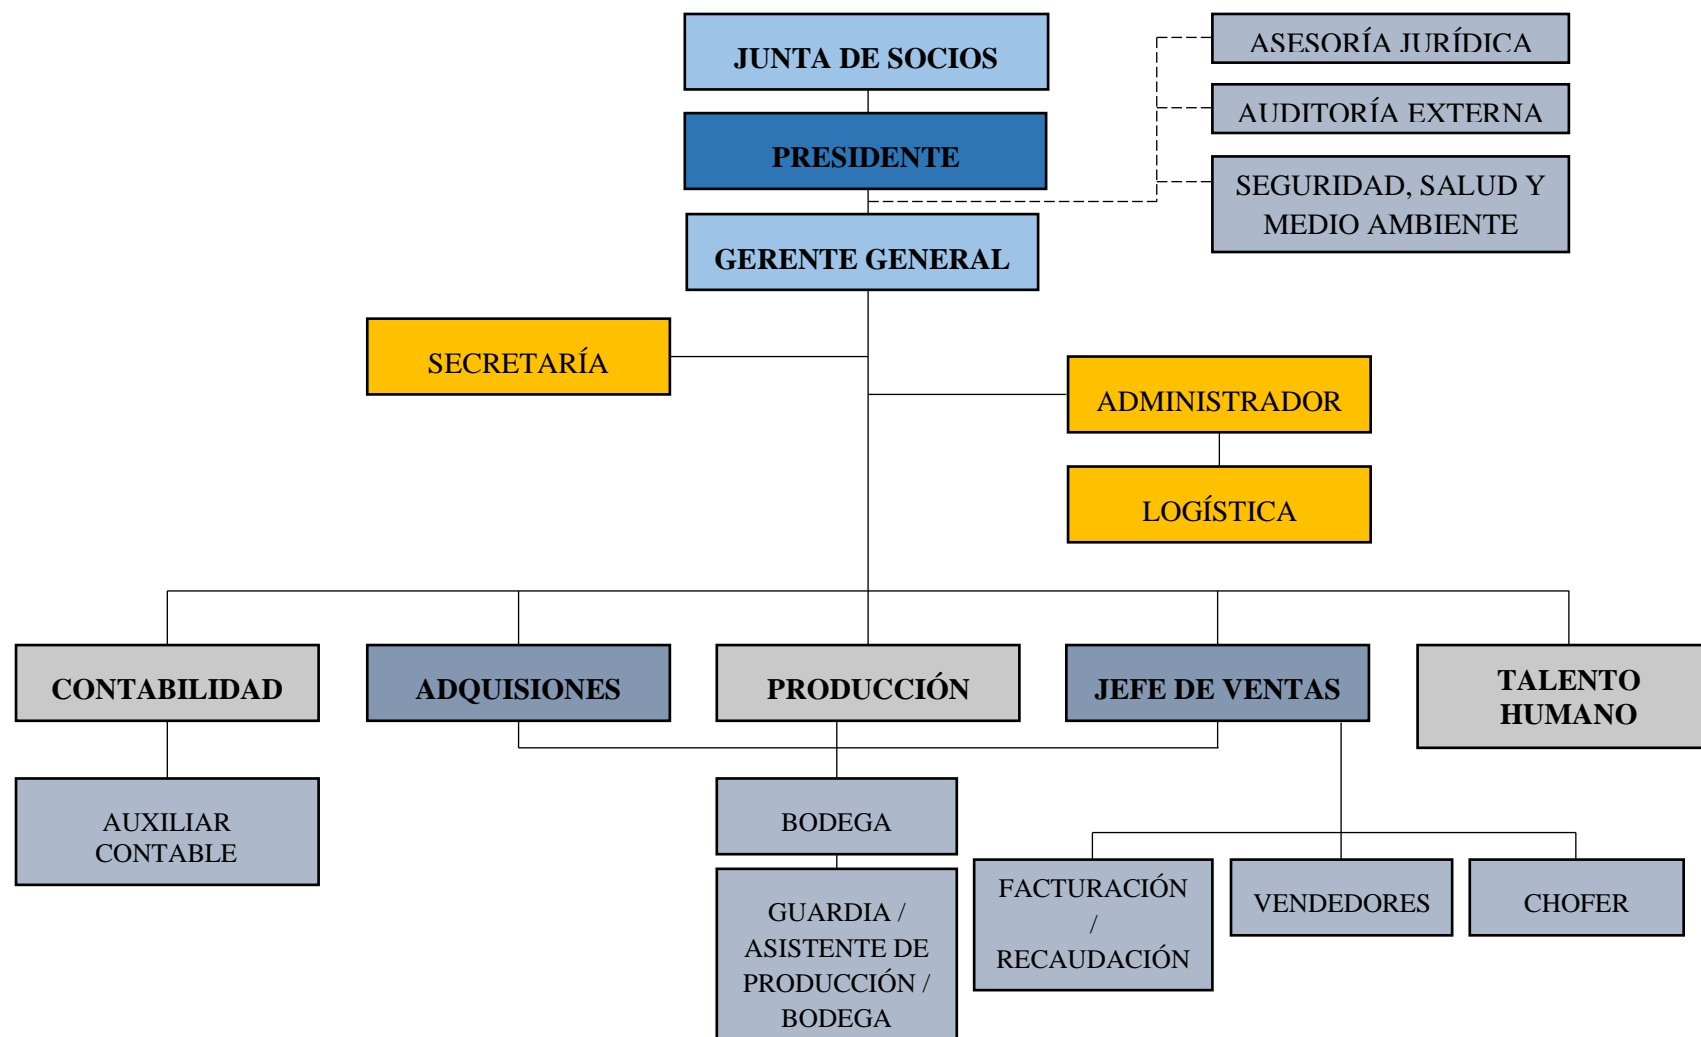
JUNTA DE SOCIOS

ASESORÍA JURÍDICA

AUDITORÍA EXTERNA

PRESIDENTE

SEGURIDAD, SALUD Y MEDIO AMBIENTE

GERENTE GENERAL

SECRETARÍA

ADMINISTRADOR

LOGÍSTICA

CONTABILIDAD

ADQUISIONES

PRODUCCIÓN

JEFE DE VENTAS

TALENTO HUMANO

AUXILIAR CONTABLE

BODEGA

GUARDIA / ASISTENTE DE PRODUCCIÓN / BODEGA

FACTURACIÓN / RECAUDACIÓN

VENDEDORES

CHOFER